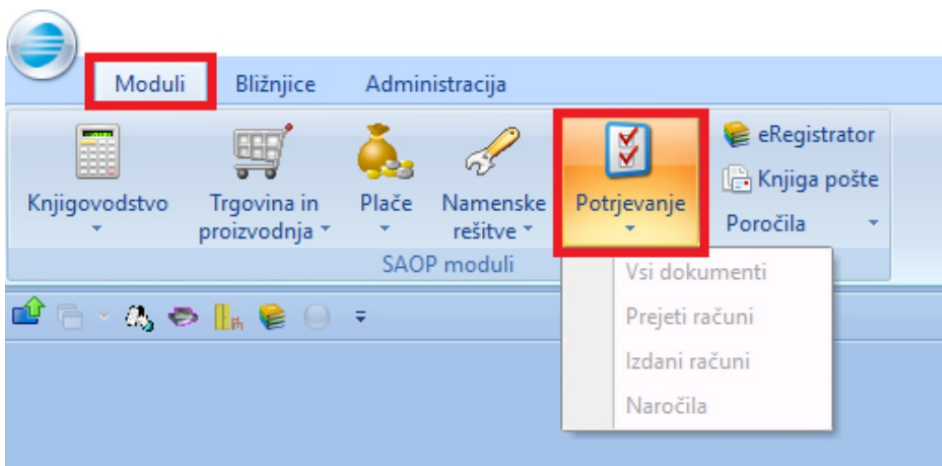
Moduli
Bližnjice
Administracija

Knjigovodstvo
Trgovina in proizvodnja
Plače
Namenske rešitve
Potrjevanje
eRegistrator
Knjiga pošte
Poročila

SAOP moduli

Vsi dokumenti
Prejeti računi
Izdani računi
Naročila